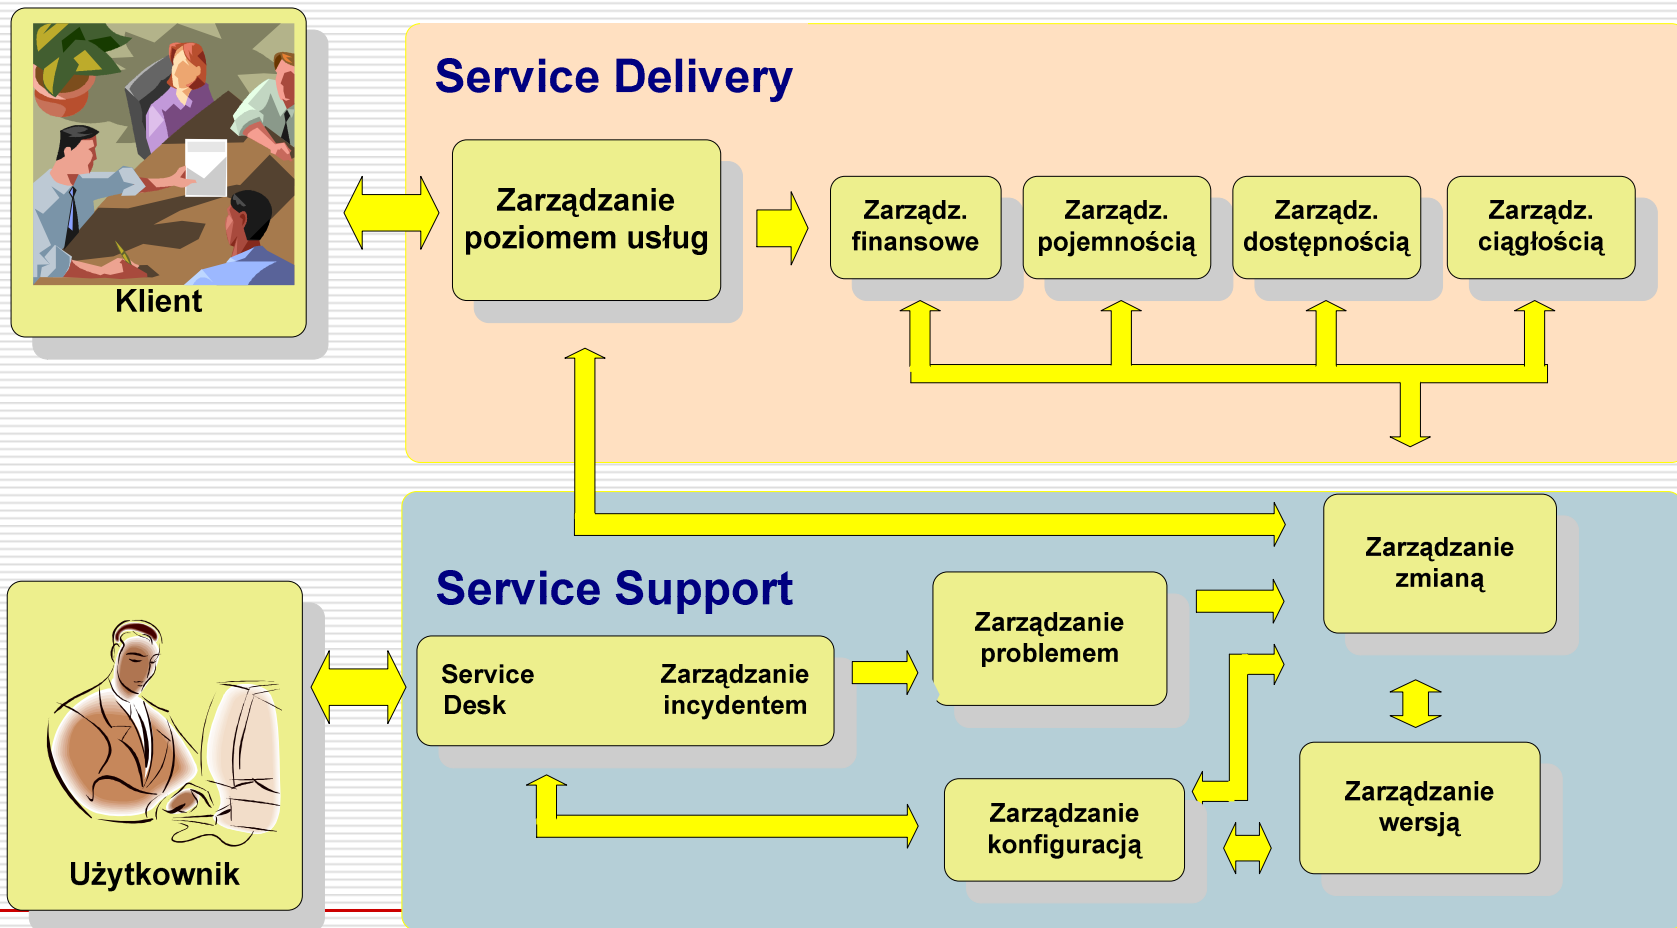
Klient

Service Delivery

Zarządzanie poziomem usług

Zarządz. finansowe

Zarządz. pojemnością

Zarządz. dostępnością

Zarządz. ciągłością

Service Support

Service Desk

Zarządzanie incydentem

Zarządzanie problemem

Zarządzanie zmianą

Zarządzanie konfiguracją

Zarządzanie wersją

Użytkownik